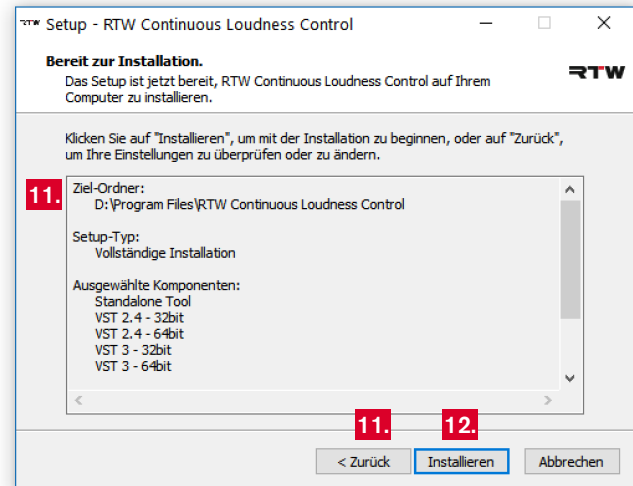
RTW Setup - RTW Continuous Loudness Control

Bereit zur Installation.
Das Setup ist jetzt bereit, RTW Continuous Loudness Control auf Ihrem Computer zu installieren.

RTW

Klicken Sie auf "Installieren", um mit der Installation zu beginnen, oder auf "Zurück", um Ihre Einstellungen zu überprüfen oder zu ändern.

11.

Ziel-Ordner:
D:\Program Files\RTW Continuous Loudness Control

Setup-Typ:
Vollständige Installation

Ausgewählte Komponenten:
Standalone Tool
VST 2.4 - 32bit
VST 2.4 - 64bit
VST 3 - 32bit
VST 3 - 64bit

11.
12.

< Zurück
Installieren
Abbrechen